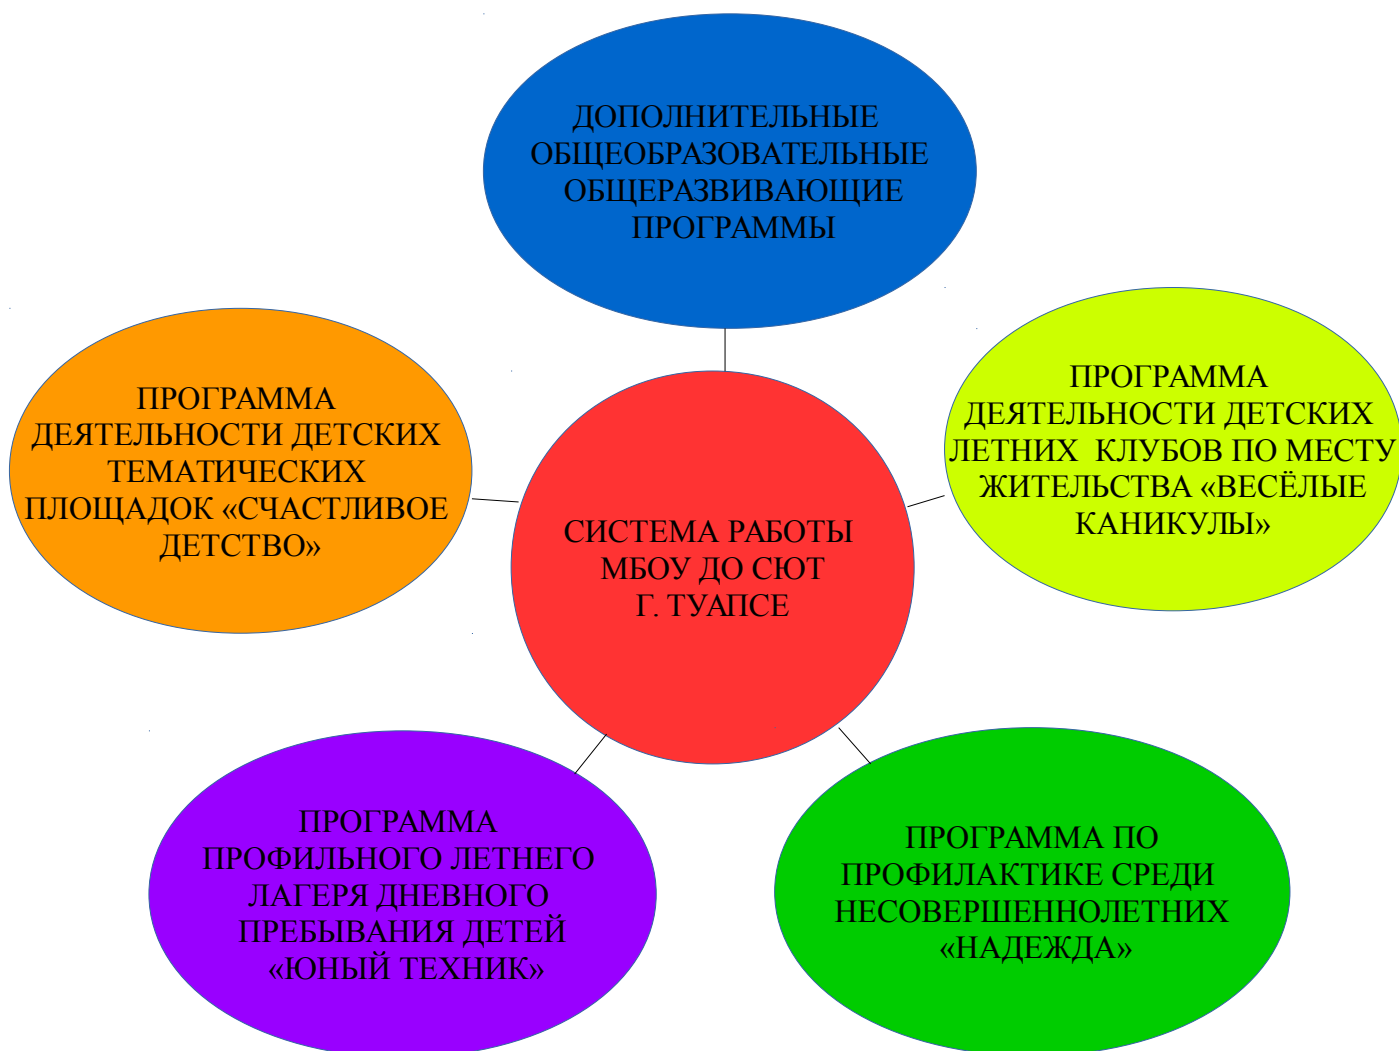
ДОПОЛНИТЕЛЬНЫЕ ОБЩЕОБРАЗОВАТЕЛЬНЫЕ ОБЩЕРАЗВИВАЮЩИЕ ПРОГРАММЫ

ПРОГРАММА ДЕЯТЕЛЬНОСТИ ДЕТСКИХ ТЕМАТИЧЕСКИХ ПЛОЩАДОК «СЧАСТЛИВОЕ ДЕТСТВО»

СИСТЕМА РАБОТЫ МБОУ ДО СЮТ Г. ТУАПСЕ

ПРОГРАММА ДЕЯТЕЛЬНОСТИ ДЕТСКИХ ЛЕТНИХ КЛУБОВ ПО МЕСТУ ЖИТЕЛЬСТВА «ВЕСЁЛЫЕ КАНИКУЛЫ»

ПРОГРАММА ПРОФИЛЬНОГО ЛЕТНЕГО ЛАГЕРЯ ДНЕВНОГО ПРЕБЫВАНИЯ ДЕТЕЙ «ЮНЫЙ ТЕХНИК»

ПРОГРАММА ПО ПРОФИЛАКТИКЕ СРЕДИ НЕСОВЕРШЕННОЛЕТНИХ «НАДЕЖДА»